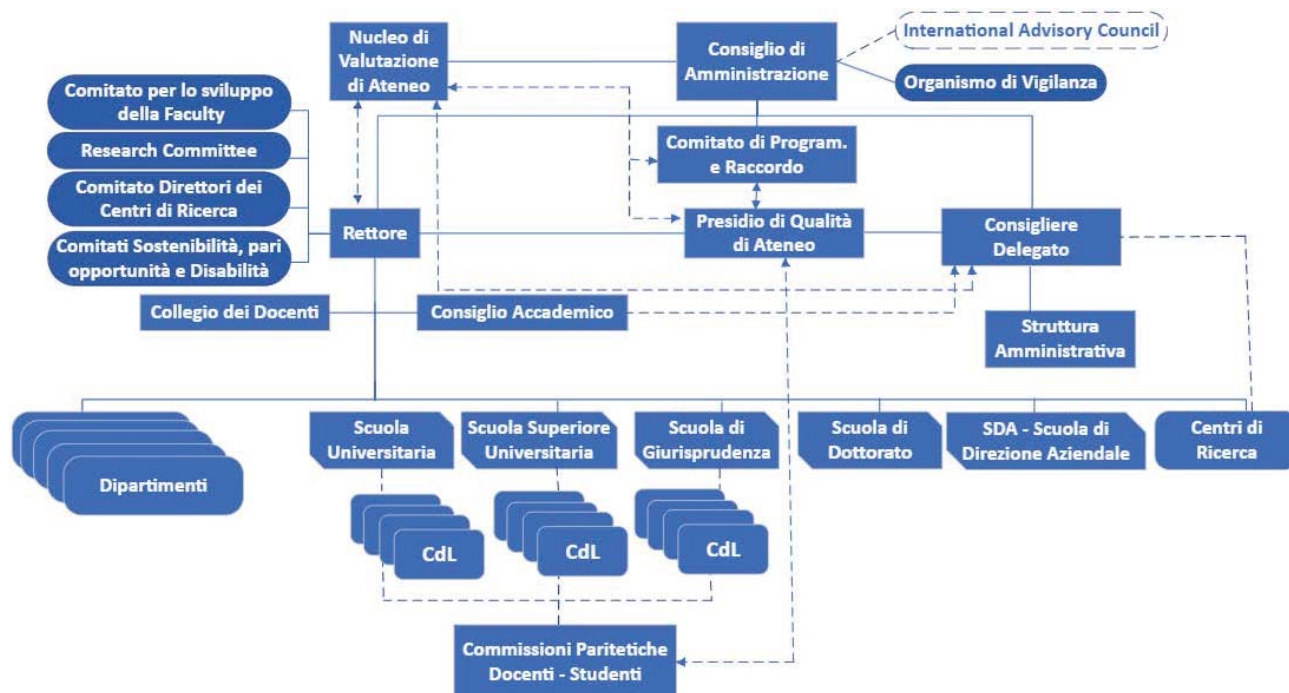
Nucleo di Valutazione di Ateneo

Consiglio di Amministrazione

International Advisory Council

Organismo di Vigilanza

Comitato per lo sviluppo della Faculty

Research Committee

Comitato Direttori dei Centri di Ricerca

Comitati Sostenibilità, pari opportunità e Disabilità

Comitato di Program. e Raccordo

Rettore

Presidio di Qualità di Ateneo

Consigliere Delegato

Collegio dei Docenti

Consiglio Accademico

Struttura Amministrativa

Dipartimenti

Scuola Universitaria

Scuola Superiore Universitaria

Scuola di Giurisprudenza

Scuola di Dottorato

SDA - Scuola di Direzione Aziendale

Centri di Ricerca

CdL

CdL

CdL

Commissioni Paritetiche Docenti - Studenti